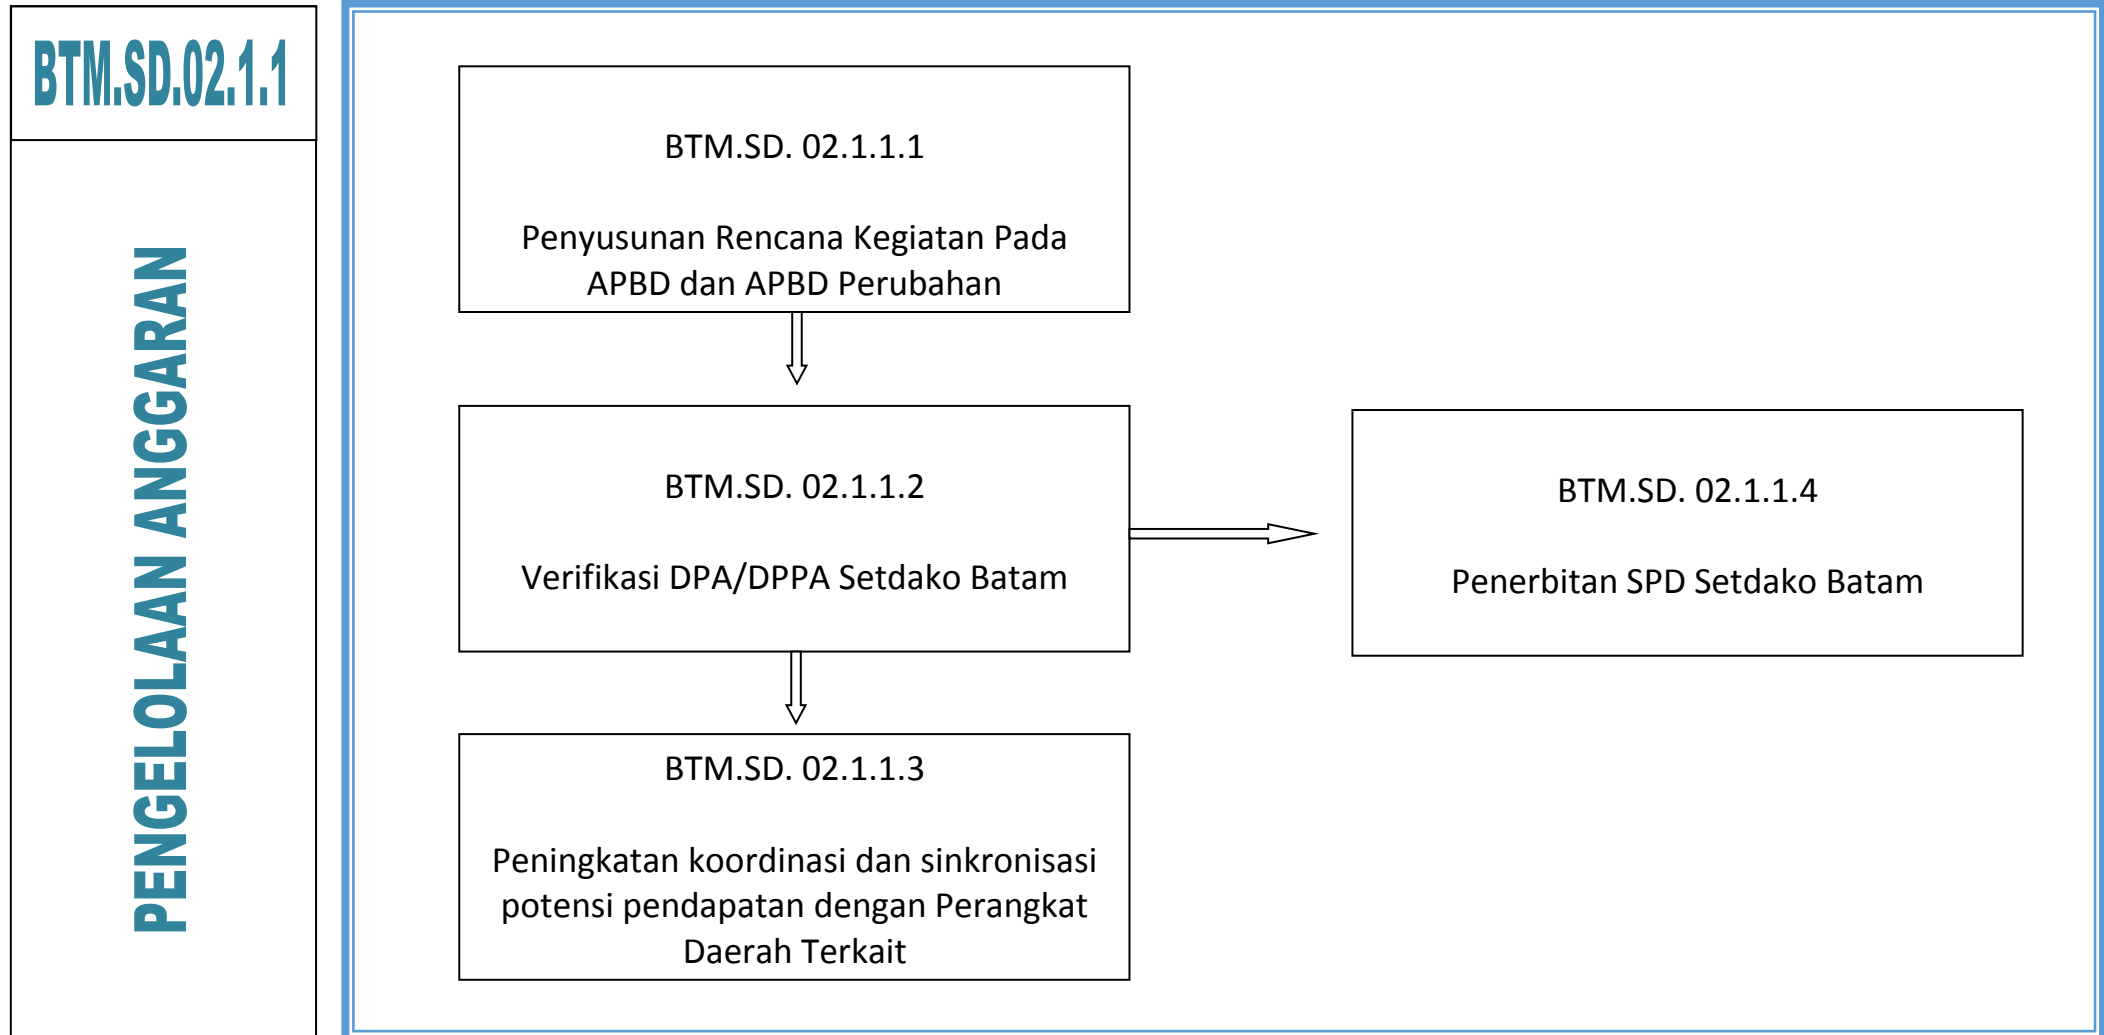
BTM.SD.02.1.1

PENGELOLAAN ANGGARAN

BTM.SD. 02.1.1.1

Penyusunan Rencana Kegiatan Pada APBD dan APBD Perubahan

BTM.SD. 02.1.1.2

Verifikasi DPA/DPPA Setdako Batam

BTM.SD. 02.1.1.4

Penerbitan SPD Setdako Batam

BTM.SD. 02.1.1.3

Peningkatan koordinasi dan sinkronisasi potensi pendapatan dengan Perangkat Daerah Terkait